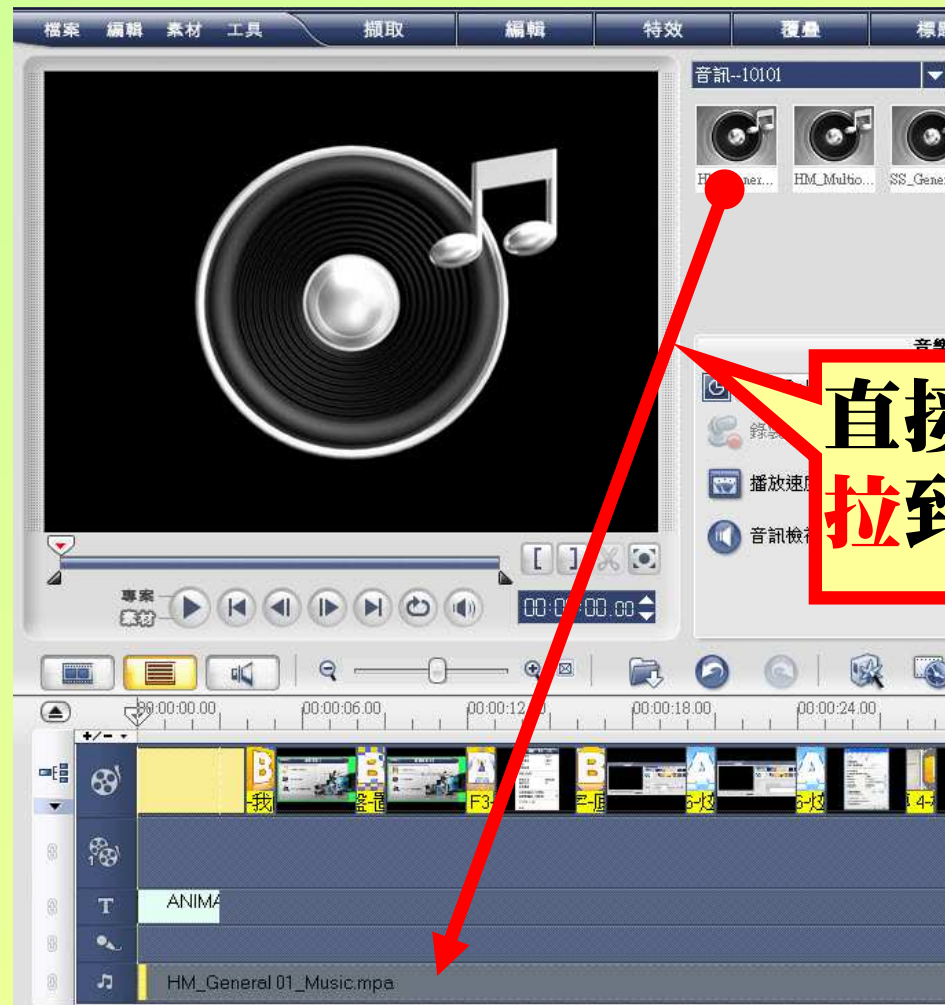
檔案 編輯 素材 工具

擷取 編輯 特效 覆疊 標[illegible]

音訊--10101

H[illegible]ner... HM_Multio... SS_Gene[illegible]

音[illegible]

直接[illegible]
拉到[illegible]

錄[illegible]

播放速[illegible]

音訊檢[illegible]

專案
素材

00:0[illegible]00.00

00:00:00.00 00:00:06.00 00:00:12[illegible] 00:00:18.00 00:00:24.00

+/-

我 路-逗 F3 子-匠 5-炆 5-炆 4-

ANIMA

HM_General 01_Music.mpa